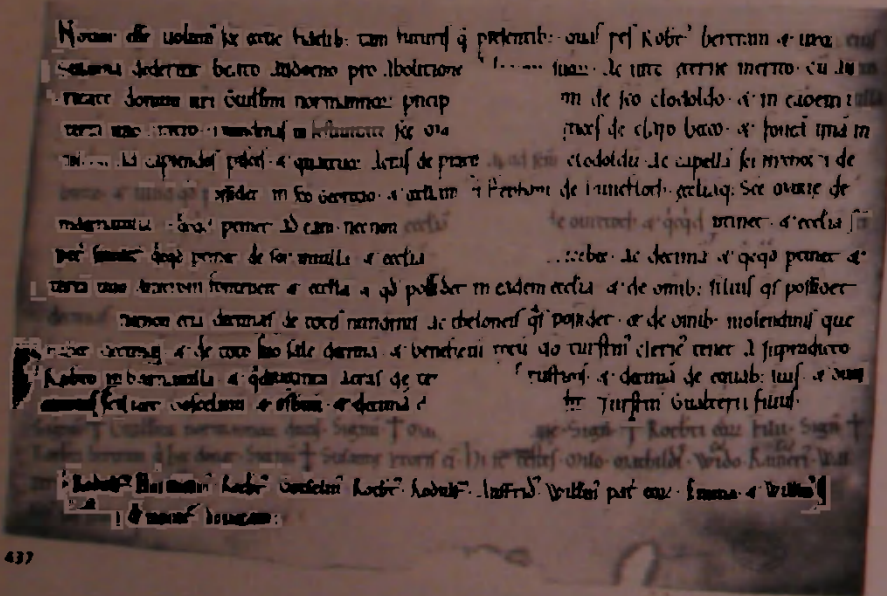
Notum esse uolumus tam futuris quam presentibus quod ... Robertus bertrann et uxor ... Susanna dederunt beato audoeno pro absolutione ... suam de terra ... merito ... ricarct domini nostri Guillelmi normannorum princip ... m de sco clodoaldo et in eadem ... terra uno ... in fshamore ... ... mos de ... bato et ... ... capiendos pisces et quatuor acras de prato ... clodoldu ... capella sci ... de ... possidet in sco gervasio et ... de ... Sce ... de ... et ... que pertinet ... Et eam ... et ... que pertinet ... ecclesia ... decima et ... que pertinet et terra ... et ecclesia ... possidet in eadem ecclesia et de omnibus filius qui possidet ... decimas de toto ... de ... qui possidet et de omnibus molendinis que ... et de toto ... decima et beneficium ... turstini clerici tenet a supradicto Roberto in ... et quatuor acras de ... turstini et decima de equabus suis et ... ... et decima ... Turstini ... filius ... Signum ... Signum ... Roberti comitis ... Signum ... Susanne uxoris ... Rodulfi ... Roberti ... Rodulfi ... Willelmi ... Emma et Willelmi ... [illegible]

437